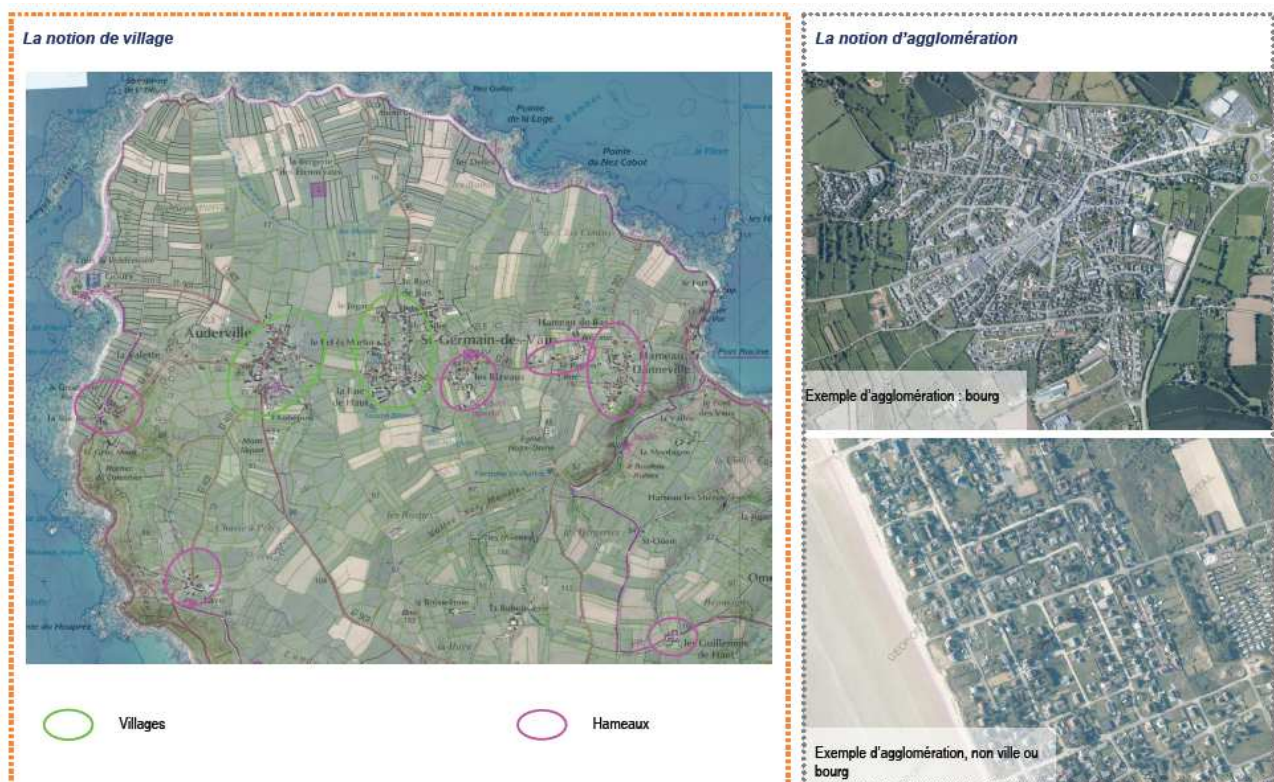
La notion de village

Pointe de la Loge

Pointe du Nez Cabot

Auderville

St-Germain-des-Vaux

Hameau de Dannevile

Villages

Hameaux

La notion d'agglomération

Exemple d'agglomération : bourg

Exemple d'agglomération, non ville ou bourg